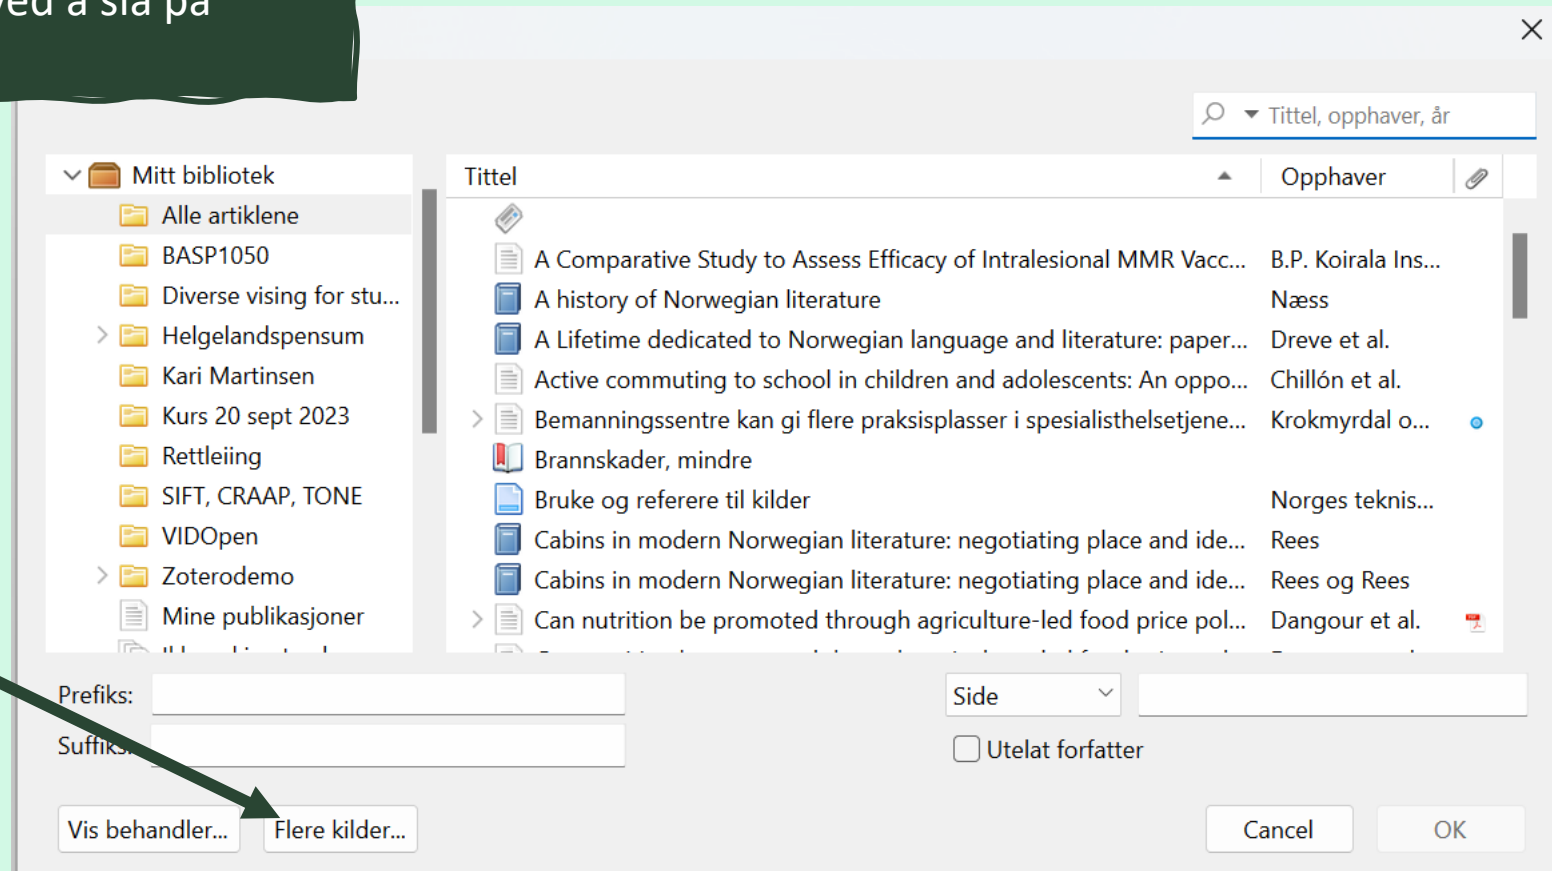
ved å slå på

Tittel, opphaver, år

Mitt bibliotek
Alle artiklene
BASP1050
Diverse vising for stu...
Helgelandspensum
Kari Martinsen
Kurs 20 sept 2023
Rettleiing
SIFT, CRAAP, TONE
VIDOpen
Zoterodemo
Mine publikasjoner
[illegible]

| Tittel | Opphaver |
|---|---|
| A Comparative Study to Assess Efficacy of Intralesional MMR Vacc... | B.P. Koirala Ins... |
| A history of Norwegian literature | Næss |
| A Lifetime dedicated to Norwegian language and literature: paper... | Dreve et al. |
| Active commuting to school in children and adolescents: An oppo... | Chillón et al. |
| Bemanningssentre kan gi flere praksisplasser i spesialisthelsetjene... | Krokmyrdal o... |
| Brannskader, mindre | |
| Bruke og referere til kilder | Norges teknis... |
| Cabins in modern Norwegian literature: negotiating place and ide... | Rees |
| Cabins in modern Norwegian literature: negotiating place and ide... | Rees og Rees |
| Can nutrition be promoted through agriculture-led food price pol... | Dangour et al. |

Prefiks:
Suffiks:
Side
Utelat forfatter
Vis behandler...
Flere kilder...
Cancel
OK